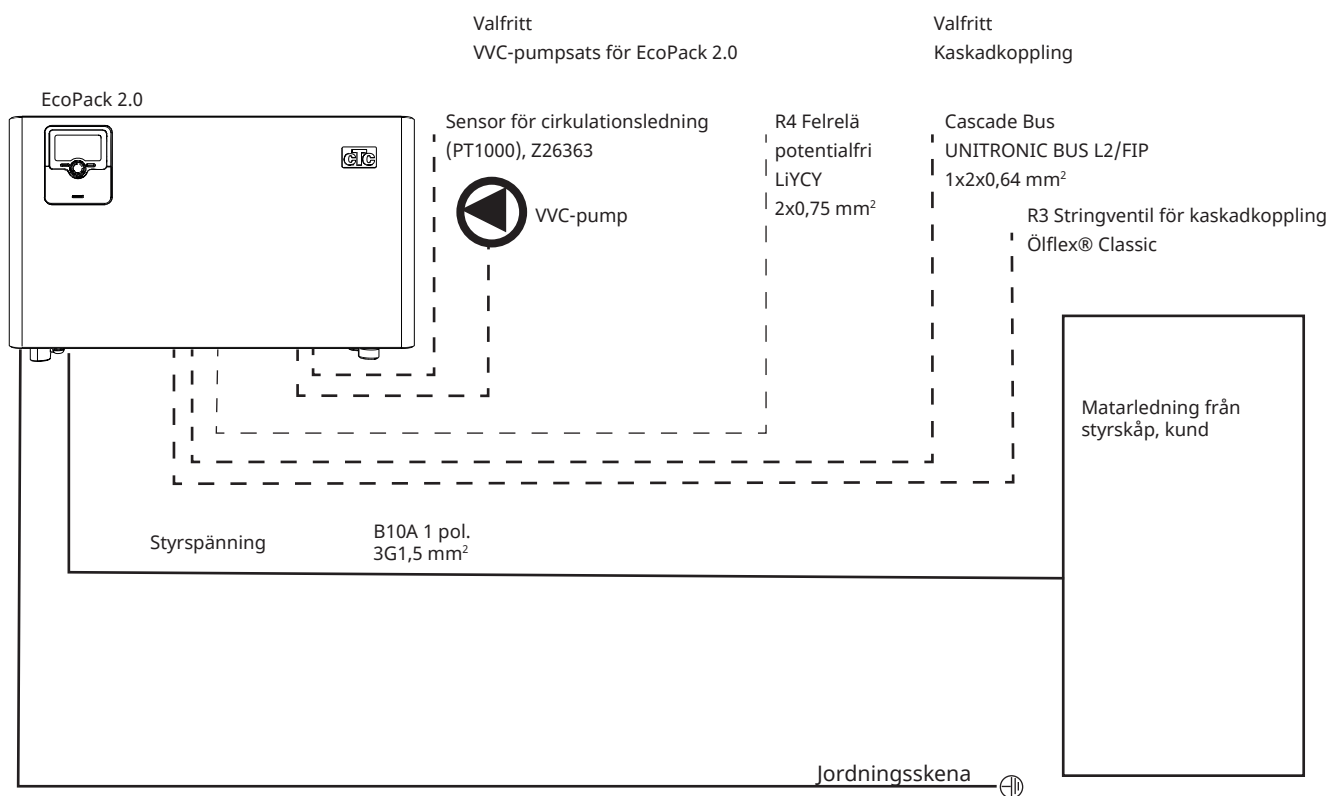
Valfritt
VVC-pumpsats för EcoPack 2.0

Valfritt
Kaskadkoppling

EcoPack 2.0

CTC

Sensor för cirkulationsledning (PT1000), Z26363

VVC-pump

R4 Felrelä potentialfri LiYCY $2x0,75\ mm^2$

Cascade Bus
UNITRONIC BUS L2/FIP
$1x2x0,64\ mm^2$

R3 Stringventil för kaskadkoppling
Ölflex® Classic

Matarledning från styrskåp, kund

Styrspänning

B10A 1 pol.
$3G1,5\ mm^2$

Jordningsskena